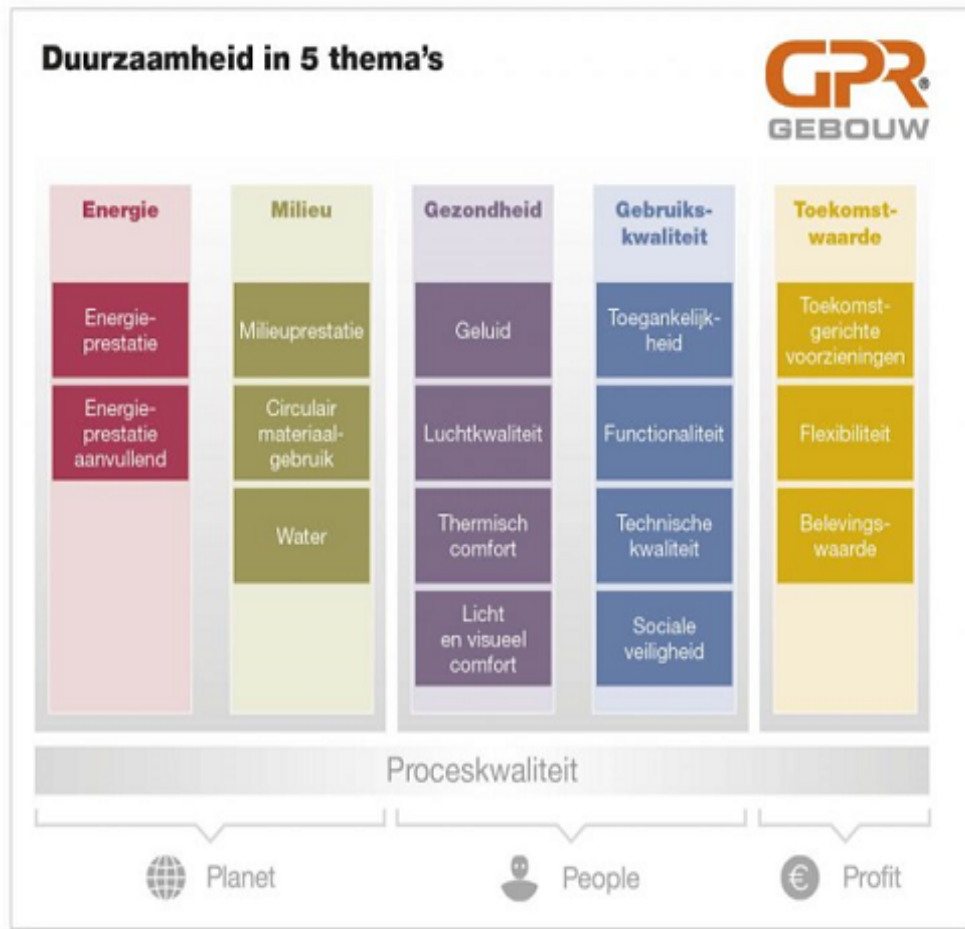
Duurzaamheid in 5 thema's

GPR® GEBOUW

Energie

Energieprestatie

Energieprestatie aanvullend

Milieu

Milieuprestatie

Circulair materiaalgebruik

Water

Gezondheid

Geluid

Luchtkwaliteit

Thermisch comfort

Licht en visueel comfort

Gebruikskwaliteit

Toegankelijkheid

Functionaliteit

Technische kwaliteit

Sociale veiligheid

Toekomstwaarde

Toekomstgerichte voorzieningen

Flexibiliteit

Belevingswaarde

Proceskwaliteit

Planet

People

€ Profit